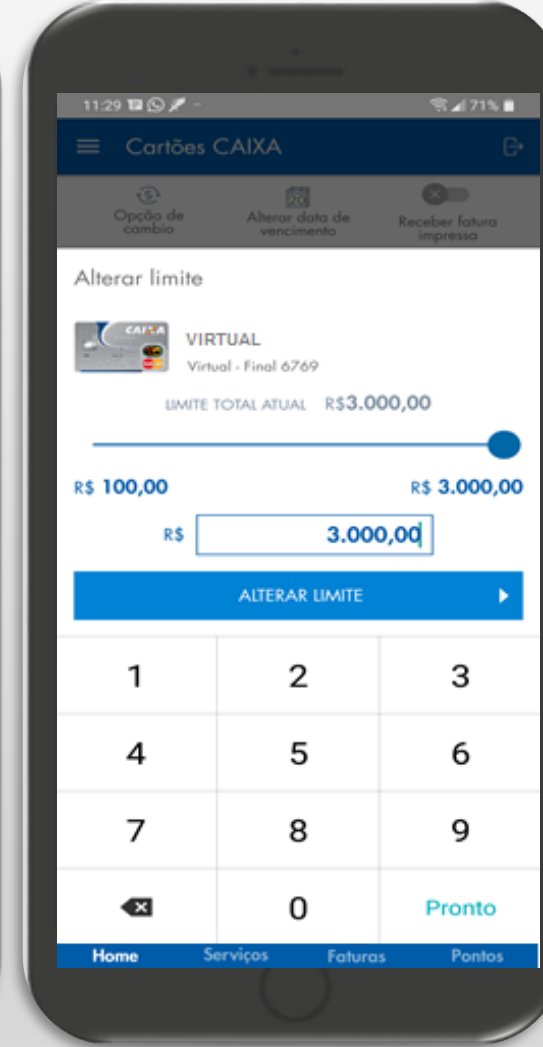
11:29 71%

Cartões CAIXA

Opção de cambio

Alterar data de vencimento

Receber fatura impressa

Alterar limite

CAIXA

VIRTUAL

Virtual - Final 6769

LIMITE TOTAL ATUAL R$3.000,00

R$ 100,00

R$ 3.000,00

R$ 3.000,00

ALTERAR LIMITE

| 1 | 2 | 3 |
|---|---|---|
| 4 | 5 | 6 |
| 7 | 8 | 9 |
|  | 0 | Pronto |

Home Serviços Faturas Pontos